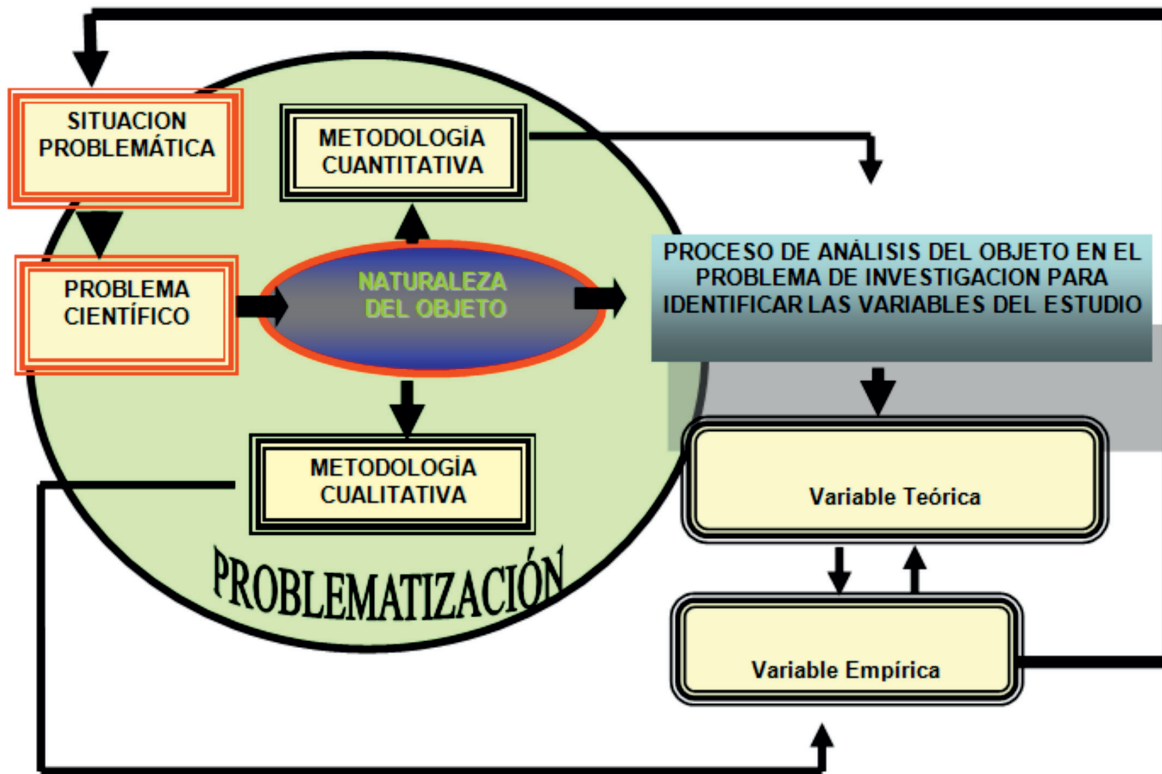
SITUACION PROBLEMÁTICA

PROBLEMA CIENTÍFICO

METODOLOGÍA CUANTITATIVA

NATURALEZA DEL OBJETO

METODOLOGÍA CUALITATIVA

PROBLEMATIZACIÓN

PROCESO DE ANÁLISIS DEL OBJETO EN EL PROBLEMA DE INVESTIGACION PARA IDENTIFICAR LAS VARIABLES DEL ESTUDIO

Variable Teórica

Variable Empírica